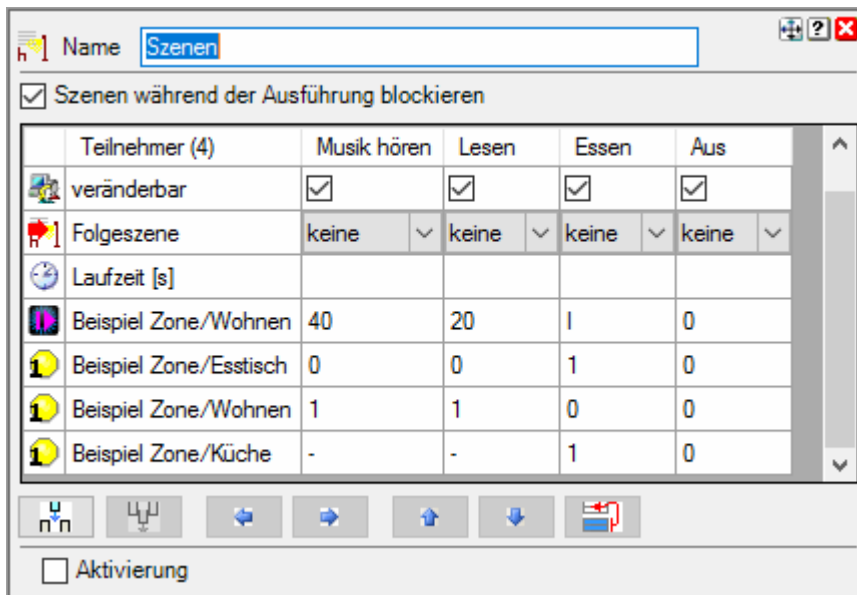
Name Szenen

☑ Szenen während der Ausführung blockieren

| Teilnehmer (4) | Musik hören | Lesen | Essen | Aus |
|---|---|---|---|---|
| veränderbar | ☑ | ☑ | ☑ | ☑ |
| Folgeszene | keine | keine | keine | keine |
| Laufzeit [s] | | | | |
| Beispiel Zone/Wohnen | 40 | 20 | I | 0 |
| Beispiel Zone/Esstisch | 0 | 0 | 1 | 0 |
| Beispiel Zone/Wohnen | 1 | 1 | 0 | 0 |
| Beispiel Zone/Küche | - | - | 1 | 0 |

☐ Aktivierung